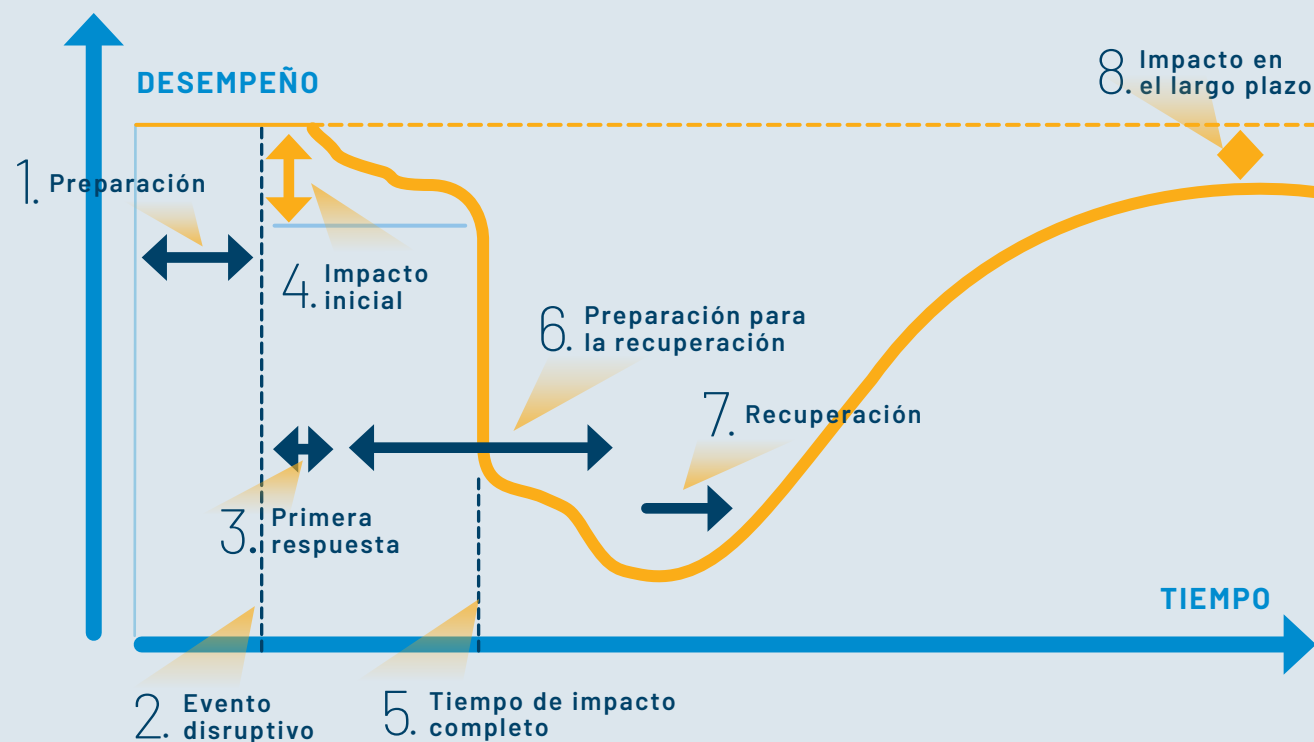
DESEMPEÑO

8. Impacto en el largo plazo

1. Preparación

4. Impacto inicial

6. Preparación para la recuperación

7. Recuperación

3. Primera respuesta

TIEMPO

2. Evento disruptivo

5. Tiempo de impacto completo